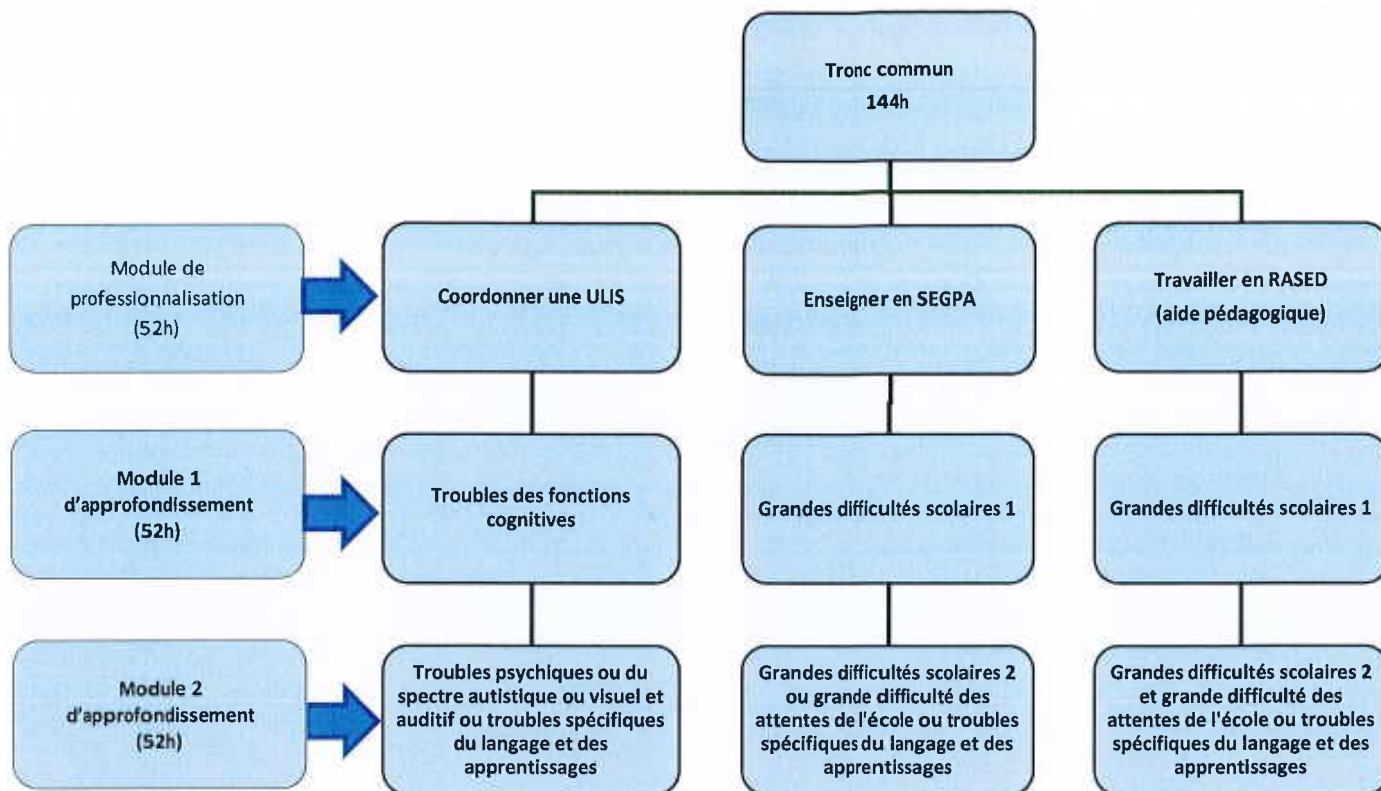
Tronc commun
144h

Module de professionnalisation
(52h)

Coordonner une ULIS

Enseigner en SEGPA

Travailler en RASED
(aide pédagogique)

Module 1 d'approfondissement
(52h)

Troubles des fonctions cognitives

Grandes difficultés scolaires 1

Grandes difficultés scolaires 1

Module 2 d'approfondissement
(52h)

Troubles psychiques ou du spectre autistique ou visuel et auditif ou troubles spécifiques du langage et des apprentissages

Grandes difficultés scolaires 2 ou grande difficulté des attentes de l'école ou troubles spécifiques du langage et des apprentissages

Grandes difficultés scolaires 2 et grande difficulté des attentes de l'école ou troubles spécifiques du langage et des apprentissages